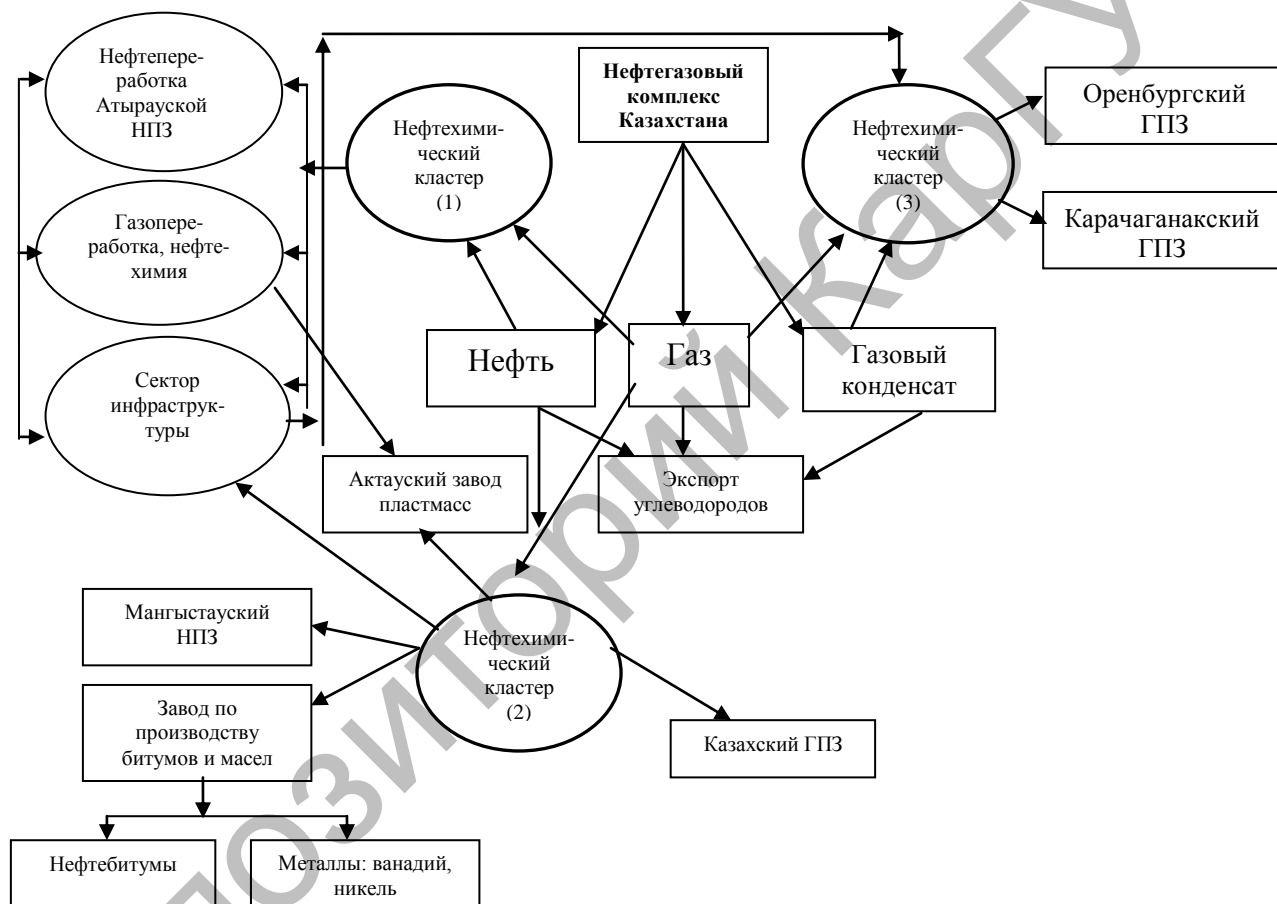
Нефтепереработка Атырауской НПЗ

Нефтегазовый комплекс Казахстана

Нефтехимический кластер (1)

Нефтехимический кластер (3)

Оренбургский ГПЗ

Карачаганакский ГПЗ

Газопереработка, нефтехимия

Сектор инфраструктуры

Нефть

Газ

Газовый конденсат

Актауский завод пластмасс

Экспорт углеводородов

Мангыстауский НПЗ

Нефтехимический кластер (2)

Завод по производству битумов и масел

Казахский ГПЗ

Нефтебитумы

Металлы: ванадий, никель

Репозиторий КарГУ